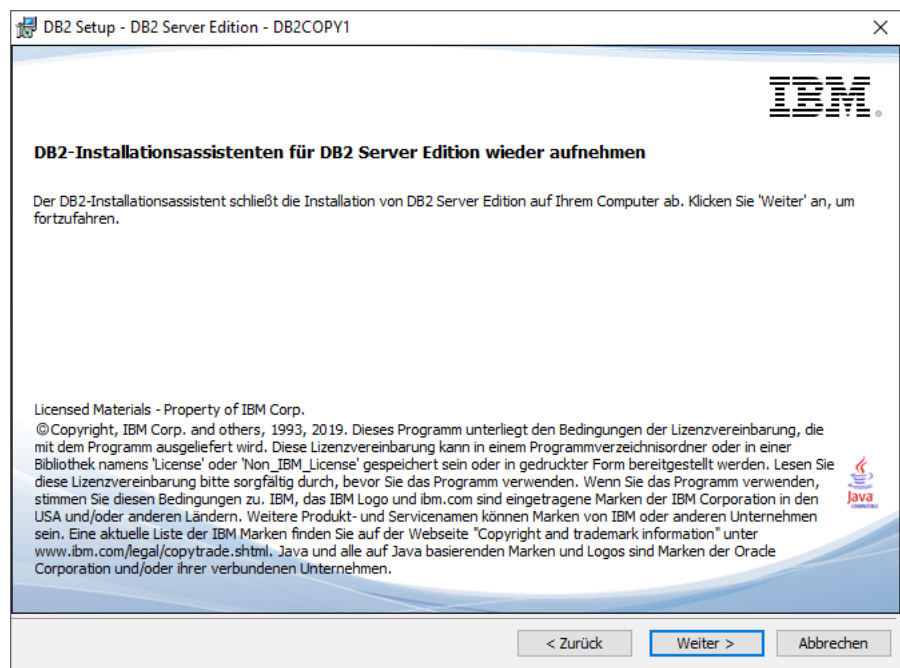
DB2 Setup - DB2 Server Edition - DB2COPY1

IBM.

DB2-Installationsassistenten für DB2 Server Edition wieder aufnehmen

Der DB2-Installationsassistent schließt die Installation von DB2 Server Edition auf Ihrem Computer ab. Klicken Sie 'Weiter' an, um fortzufahren.

Licensed Materials - Property of IBM Corp.
©Copyright, IBM Corp. and others, 1993, 2019. Dieses Programm unterliegt den Bedingungen der Lizenzvereinbarung, die mit dem Programm ausgeliefert wird. Diese Lizenzvereinbarung kann in einem Programmverzeichnisordner oder in einer Bibliothek namens 'License' oder 'Non_IBM_License' gespeichert sein oder in gedruckter Form bereitgestellt werden. Lesen Sie diese Lizenzvereinbarung bitte sorgfältig durch, bevor Sie das Programm verwenden. Wenn Sie das Programm verwenden, stimmen Sie diesen Bedingungen zu. IBM, das IBM Logo und ibm.com sind eingetragene Marken der IBM Corporation in den USA und/oder anderen Ländern. Weitere Produkt- und Servicenamen können Marken von IBM oder anderen Unternehmen sein. Eine aktuelle Liste der IBM Marken finden Sie auf der Webseite "Copyright and trademark information" unter www.ibm.com/legal/copytrade.shtml. Java und alle auf Java basierenden Marken und Logos sind Marken der Oracle Corporation und/oder ihrer verbundenen Unternehmen.

Java

< Zurück Weiter > Abbrechen